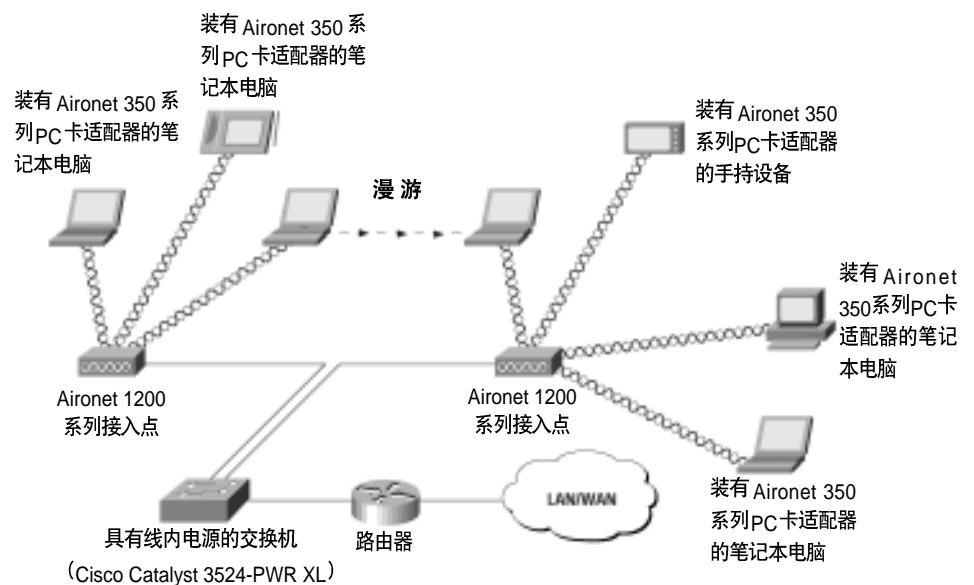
装有 Aironet 350 系列PC卡适配器的笔记本电脑

装有 Aironet 350 系列PC卡适配器的笔记本电脑

漫 游

装有 Aironet 350 系列PC卡适配器的手持设备

装有 Aironet 350系列PC卡适配器的笔记本电脑

Aironet 1200 系列接入点

Aironet 1200 系列接入点

装有 Aironet 350 系列PC卡适配器的笔记本电脑

LAN/WAN

具有线内电源的交换机

(Cisco Catalyst 3524-PWR XL)

路由器